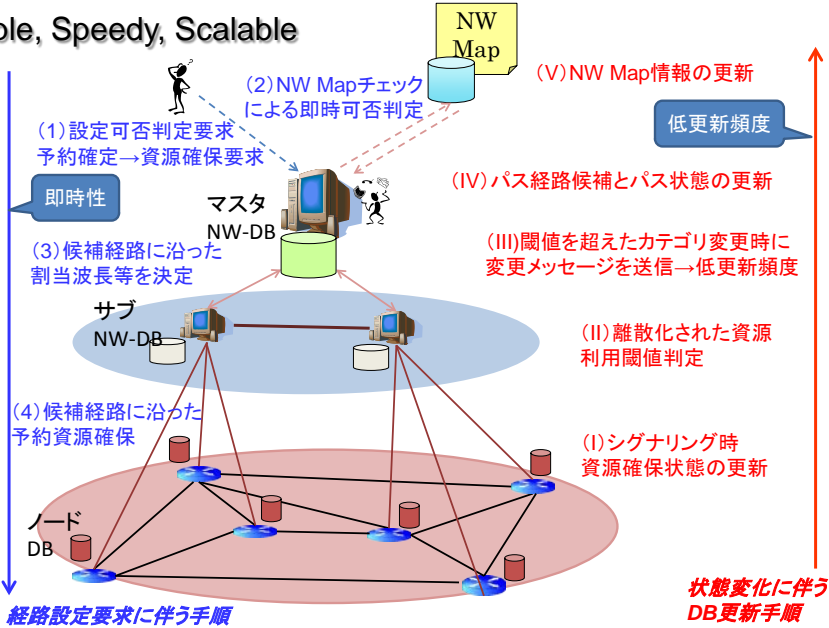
ble, Speedy, Scalable

NW Map

(2) NW Mapチェックによる即時可否判定

(V) NW Map情報の更新

(1) 設定可否判定要求
予約確定→資源確保要求

低更新頻度

即時性

(IV) パス経路候補とパス状態の更新

マスタ
NW-DB

(3) 候補経路に沿った割当波長等を決定

(III) 閾値を超えたカテゴリ変更時に変更メッセージを送信→低更新頻度

サブ
NW-DB

(II) 離散化された資源利用閾値判定

(4) 候補経路に沿った予約資源確保

(I) シグナリング時資源確保状態の更新

ノード
DB

経路設定要求に伴う手順

状態変化に伴う
DB更新手順